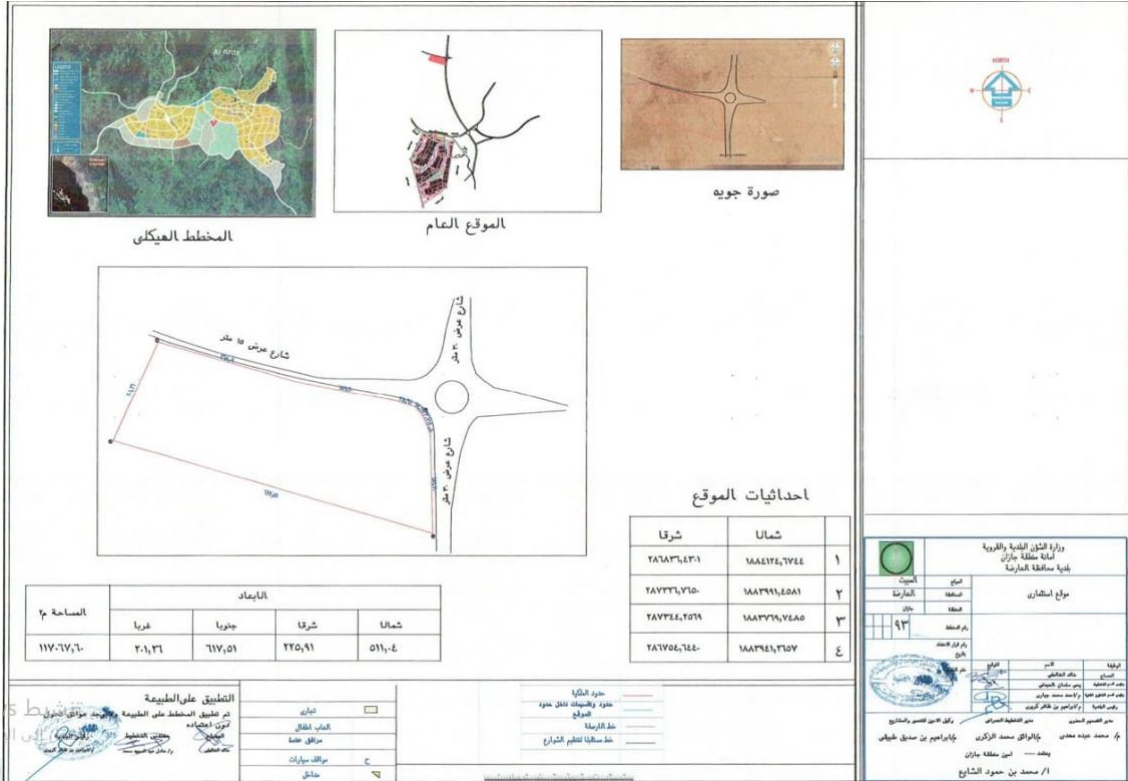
المخطط الهيكلي

الموقع العام

صورة جويه

شارع عرض ١٥ متر

شارع عرض ٣٠ متر

شارع عرض ٣٠ متر

احداثيات الموقع

| | شمالا | شرقا |
|---|---|---|
| ١ | ١٨٨٤١٢٤,٦٧٤٤ | ٢٨٦٨٣٦,٤٣٠١ |
| ٢ | ١٨٨٣٩٩١,٤٥٨١ | ٢٨٧٢٣٦,٧٦٥٠ |
| ٣ | ١٨٨٣٧٦٩,٧٤٨٥ | ٢٨٧٣٤٤,٢٥٦٩ |
| ٤ | ١٨٨٣٩٤١,٦٦٥٧ | ٢٨٦٧٥٤,٦٤٤٠ |

| الأبعاد | | | | المساحة م٢ |
|---|---|---|---|---|
| شمالا | شرقا | جنوبا | غربا | |
| ٥١١,٠٤ | ٢٢٥,٩١ | ٦١٧,٥١ | ٢٠١,٣٦ | ١١٧٠٦٧,٦٠ |

التطبيق على الطبيعة
تم تطبيق المخطط على الطبيعة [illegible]

تجاري
ألعاب أطفال
مرافق عامة
مواقف سيارات
مداخل

حدود الملكية
حدود والمنشآت داخل حدود الموقع
خط الرصيف
خط مسافة لتنظيم الشوارع

وزارة الشؤون البلدية والقروية
أمانة منطقة جازان
بلدية محافظة العارضة

مواقع استثماري

العارضة
جازان

٩٣

مدير التخطيط العمراني
وكيل الأمين للتعمير والمشاريع
م/ محمد عبده معدي
الواثق محمد الزكري
ابراهيم بن صديق طيفي
أمين منطقة جازان
أ/ محمد بن حمود الشايع